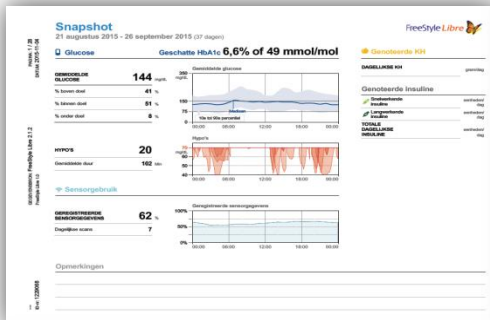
Snapshot
21 augustus 2015 - 26 september 2015 (37 dagen)

FreeStyle Libre

Glucose

Geschatte HbA1c 6,6% of 49 mmol/mol

GEMIDDELDE GLUCOSE 144 mg/dL

% boven doel 41 %

% binnen doel 51 %

% onder doel 8 %

Gemiddelde glucose

350

150

50

0

00:00 06:00 12:00 18:00 00:00

Van 5e tot 95e percentiel

Mediaan

HYPO'S 20

Gemiddelde duur 102 min

Hypo's

70

60

50

40

00:00 06:00 12:00 18:00 00:00

Sensorgebruik

GEREGISTREERDE SENSORGEGEVENS 62 %

Dagelijkse scans 7

Geregistreerde sensorgegevens

100%

50%

0%

00:00 06:00 12:00 18:00 00:00

Opmerkingen

Genoteerde KH

DAGELIJKSE KH gram/dag

Genoteerde insuline

Snelwerkende insuline eenheden/dag

Langwerkende insuline eenheden/dag

TOTALE DAGELIJKSE INSULINE eenheden/dag

Versie 1.7.28

Datum 2015-11-04

Gebruikershandleiding FreeStyle Libre 2.1.2

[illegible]

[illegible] 1228085